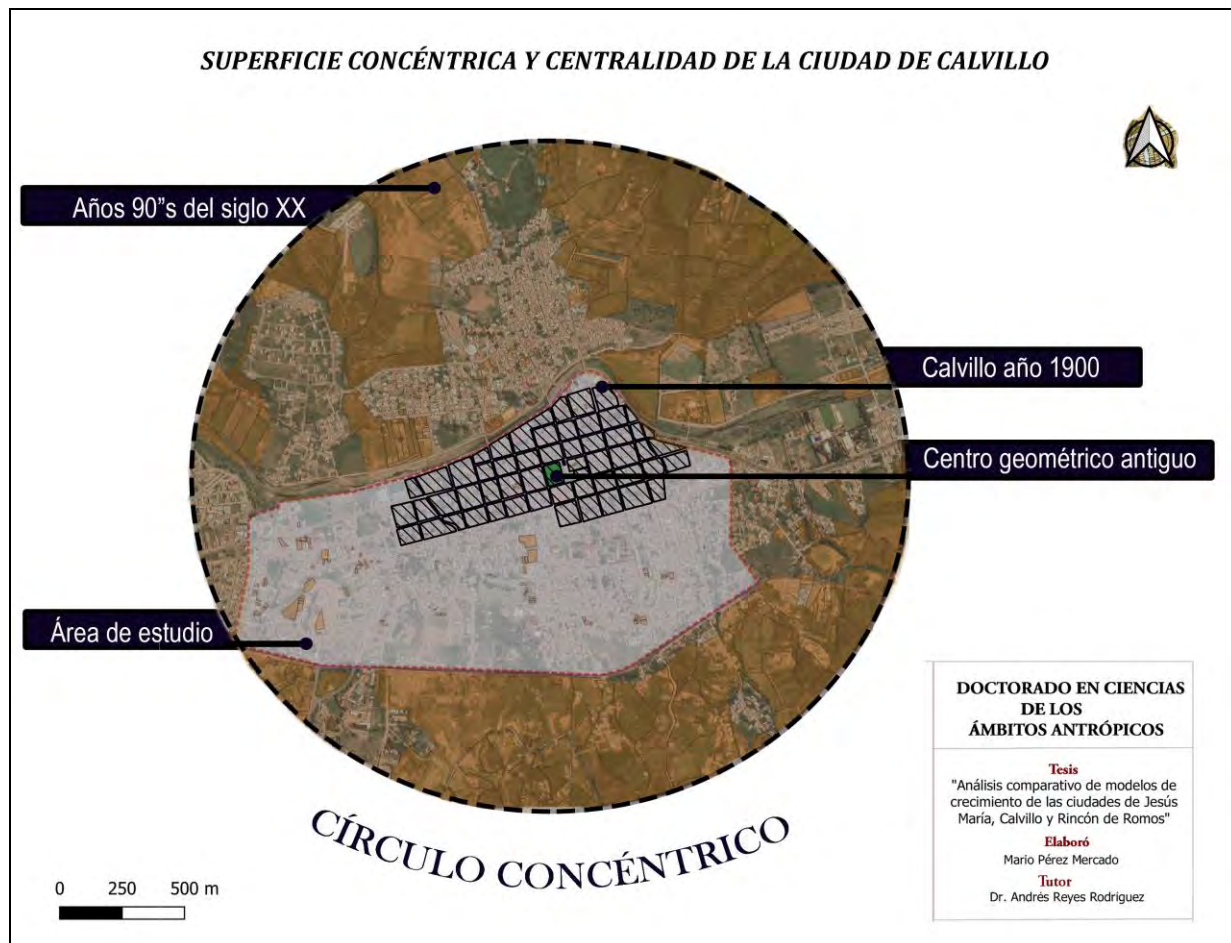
SUPERFICIE CONCÉNTRICA Y CENTRALIDAD DE LA CIUDAD DE CALVILLO

Años 90"s del siglo XX

Calvillo año 1900

Centro geométrico antiguo

Área de estudio

CÍRCULO CONCÉNTRICO

0 250 500 m

DOCTORADO EN CIENCIAS DE LOS ÁMBITOS ANTRÓPICOS

Tesis
"Análisis comparativo de modelos de crecimiento de las ciudades de Jesús María, Calvillo y Rincón de Romos"

Elaboró
Mario Pérez Mercado

Tutor
Dr. Andrés Reyes Rodríguez